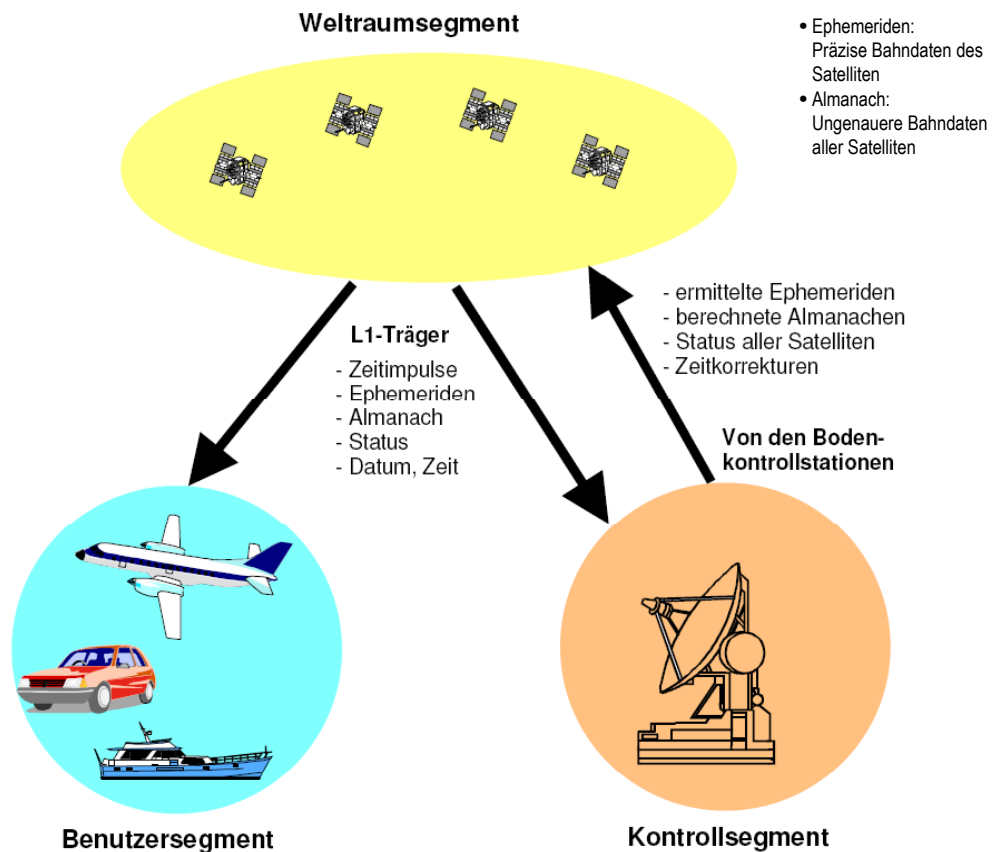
Weltraumsegment

• Ephemeriden: Präzise Bahndaten des Satelliten
• Almanach: Ungenauere Bahndaten aller Satelliten

L1-Träger
- Zeitimpulse
- Ephemeriden
- Almanach
- Status
- Datum, Zeit

- ermittelte Ephemeriden
- berechnete Almanachen
- Status aller Satelliten
- Zeitkorrekturen

Von den Bodenkontrollstationen

Benutzersegment

Kontrollsegment